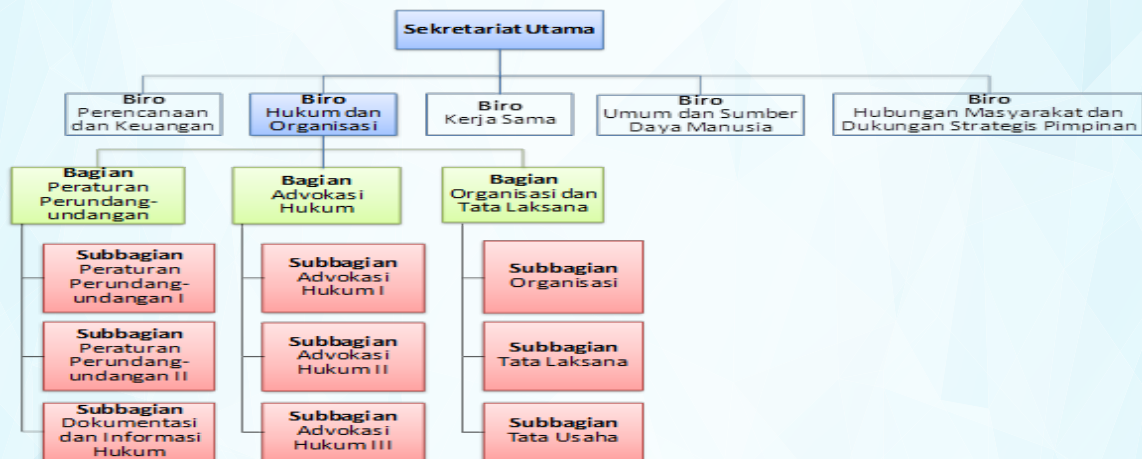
Sekretariat Utama

Biro
Perencanaan dan Keuangan

Biro
Hukum dan Organisasi

Biro
Kerja Sama

Biro
Umum dan Sumber Daya Manusia

Biro
Hubungan Masyarakat dan Dukungan Strategis Pimpinan

Bagian
Peraturan Perundang-undangan

Subbagian
Peraturan Perundang-undangan I

Subbagian
Peraturan Perundang-undangan II

Subbagian
Dokumentasi dan Informasi Hukum

Bagian
Advokasi Hukum

Subbagian
Advokasi Hukum I

Subbagian
Advokasi Hukum II

Subbagian
Advokasi Hukum III

Bagian
Organisasi dan Tata Laksana

Subbagian
Organisasi

Subbagian
Tata Laksana

Subbagian
Tata Usaha